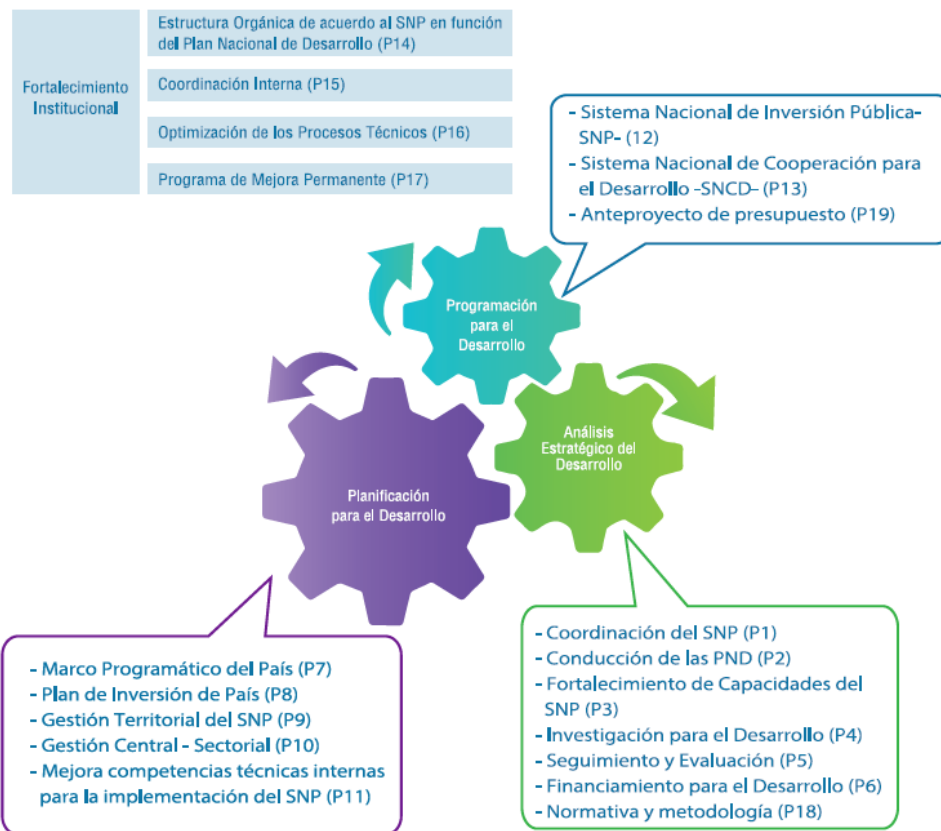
| Fortalecimiento Institucional | Estructura Orgánica de acuerdo al SNP en función del Plan Nacional de Desarrollo (P14) |
|---|---|
| | Coordinación Interna (P15) |
| | Optimización de los Procesos Técnicos (P16) |
| | Programa de Mejora Permanente (P17) |

- Sistema Nacional de Inversión Pública-SNP- (12)
- Sistema Nacional de Cooperación para el Desarrollo -SNCD- (P13)
- Anteproyecto de presupuesto (P19)

Programación para el Desarrollo

Análisis Estratégico del Desarrollo

Planificación para el Desarrollo

- Coordinación del SNP (P1)
- Conducción de las PND (P2)
- Fortalecimiento de Capacidades del SNP (P3)
- Investigación para el Desarrollo (P4)
- Seguimiento y Evaluación (P5)
- Financiamiento para el Desarrollo (P6)
- Normativa y metodología (P18)

- Marco Programático del País (P7)
- Plan de Inversión de País (P8)
- Gestión Territorial del SNP (P9)
- Gestión Central - Sectorial (P10)
- Mejora competencias técnicas internas para la implementación del SNP (P11)